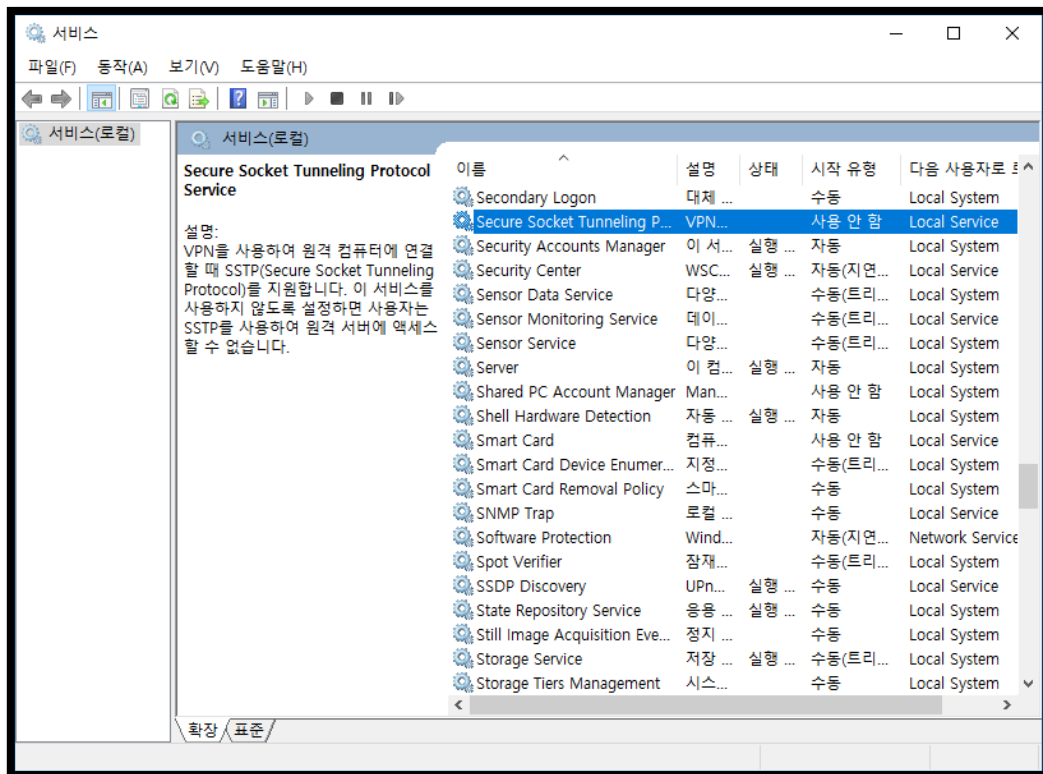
서비스

파일(F) 동작(A) 보기(V) 도움말(H)

서비스(로컬)

서비스(로컬)

Secure Socket Tunneling Protocol Service

설명:
VPN을 사용하여 원격 컴퓨터에 연결할 때 SSTP(Secure Socket Tunneling Protocol)를 지원합니다. 이 서비스를 사용하지 않도록 설정하면 사용자는 SSTP를 사용하여 원격 서버에 액세스할 수 없습니다.

| 이름 | 설명 | 상태 | 시작 유형 | 다음 사용자로 로 |
|---|---|---|---|---|
| Secondary Logon | 대체 ... | | 수동 | Local System |
| Secure Socket Tunneling P... | VPN... | | 사용 안 함 | Local Service |
| Security Accounts Manager | 이 서... | 실행 ... | 자동 | Local System |
| Security Center | WSC... | 실행 ... | 자동(지연... | Local Service |
| Sensor Data Service | 다양... | | 수동(트리... | Local System |
| Sensor Monitoring Service | 데이... | | 수동(트리... | Local Service |
| Sensor Service | 다양... | | 수동(트리... | Local System |
| Server | 이 컴... | 실행 ... | 자동 | Local System |
| Shared PC Account Manager | Man... | | 사용 안 함 | Local System |
| Shell Hardware Detection | 자동 ... | 실행 ... | 자동 | Local System |
| Smart Card | 컴퓨... | | 사용 안 함 | Local Service |
| Smart Card Device Enumer... | 지정... | | 수동(트리... | Local System |
| Smart Card Removal Policy | 스마... | | 수동 | Local System |
| SNMP Trap | 로컬 ... | | 수동 | Local Service |
| Software Protection | Wind... | | 자동(지연... | Network Service |
| Spot Verifier | 잠재... | | 수동(트리... | Local System |
| SSDP Discovery | UPn... | 실행 ... | 수동 | Local Service |
| State Repository Service | 응용 ... | 실행 ... | 수동 | Local System |
| Still Image Acquisition Eve... | 정지 ... | | 수동 | Local System |
| Storage Service | 저장 ... | 실행 ... | 수동(트리... | Local System |
| Storage Tiers Management | 시스... | | 수동 | Local System |

확장 표준